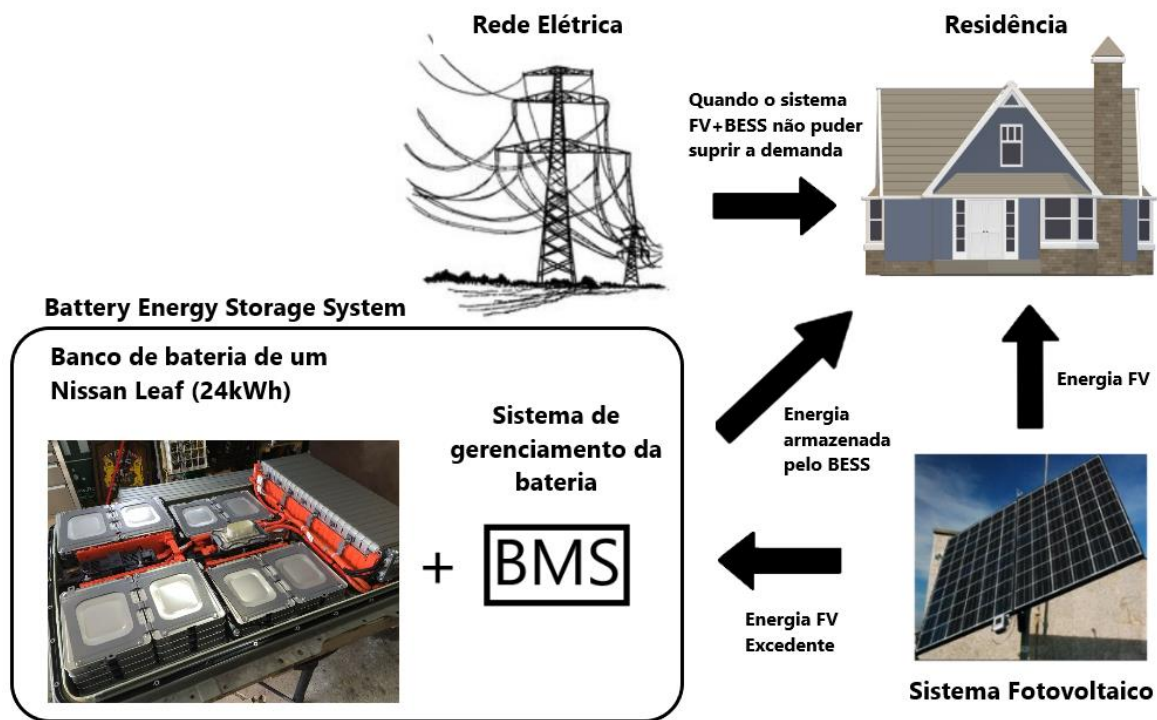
Rede Elétrica

Residência

Quando o sistema FV+BESS não puder suprir a demanda

Battery Energy Storage System

Banco de bateria de um Nissan Leaf (24kWh)

Sistema de gerenciamento da bateria

+ BMS

Energia armazenada pelo BESS

Energia FV

Energia FV Excedente

Sistema Fotovoltaico